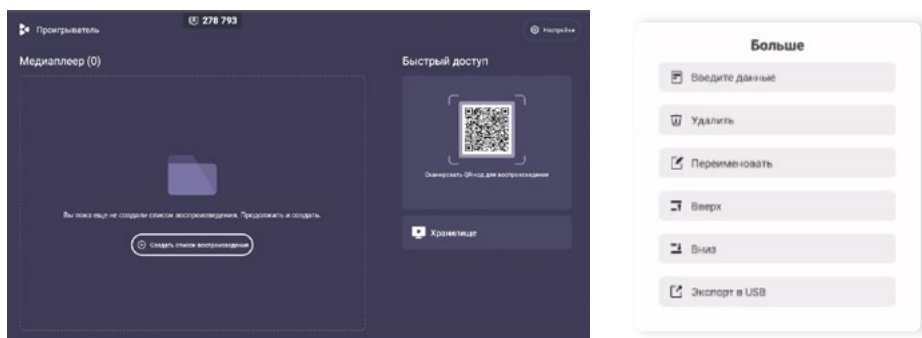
Проигрыватель

278 793

Настройки

Медиаплеер (0)

Вы пока еще не создали список воспроизведения. Продолжить и создать.

Создать список воспроизведения

Быстрый доступ

Сканировать QR-код для воспроизведения

Хранилище

Больше

Введите данные

Удалить

Переименовать

Вверх

Вниз

Экспорт в USB